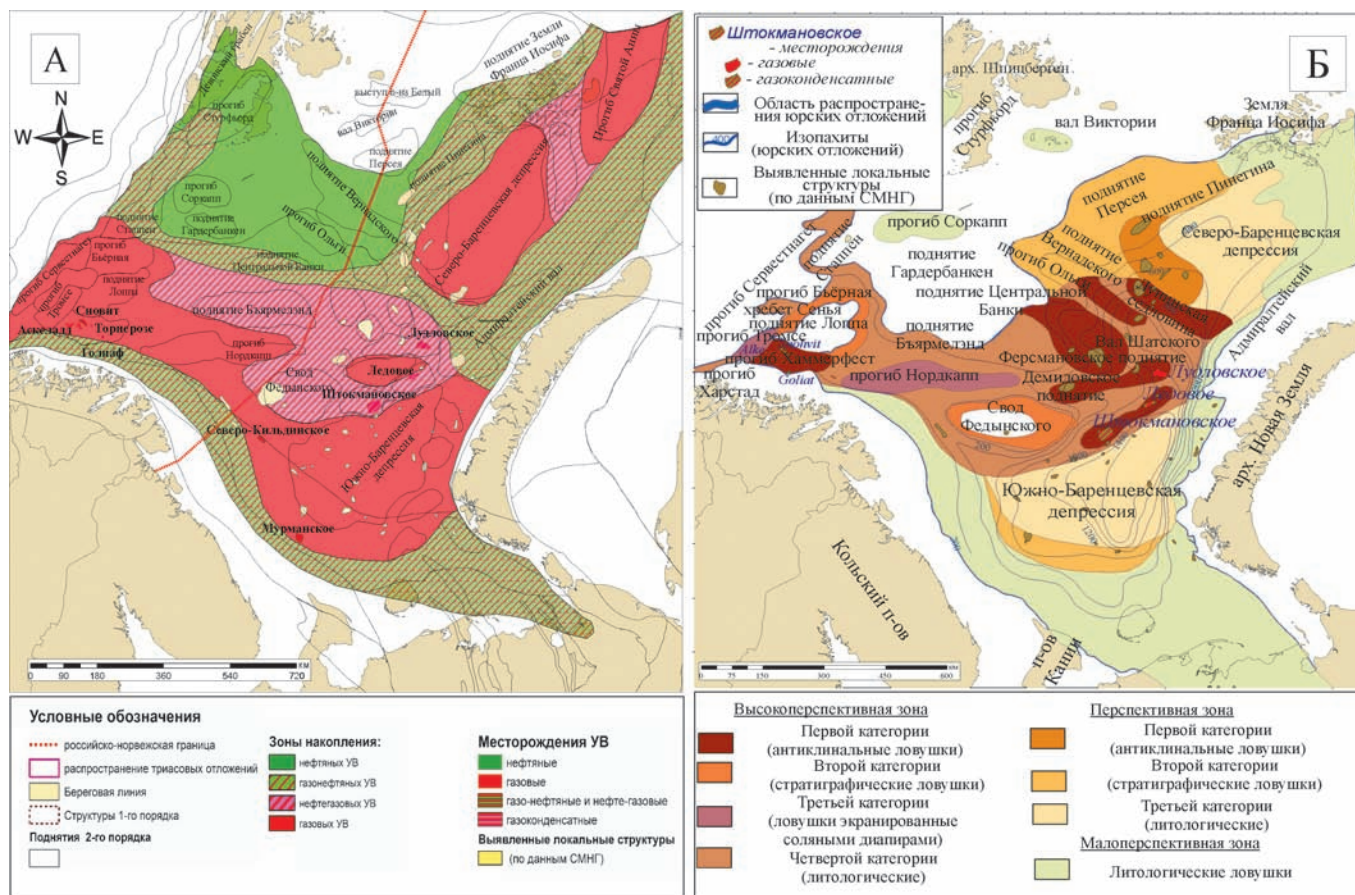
А

N
W E
S

Демидовский район
прогиб Стурфьорд
выступ-ны Белый
вал Виктории
поднятие Земли Франца Иосифа
прогиб Святой Анны
поднятие Персея
поднятие Пинегина
прогиб Соркапп
поднятие Гардербанкен
поднятие Вернадского
прогиб Ольги
Северо-Баренцевская депрессия
поднятие Стаппен
прогиб Сервестнагет
прогиб Бьёрная
поднятие Лоппа
прогиб Тромсе
поднятие Центральной Банки
Адмиралтейский вал
Сновит
Аскеладд
Торнерозе
Голиаф
поднятие Бъярмелэнд
прогиб Нордкапп
Лудловское
Свод Федынского
Ледовое
Штокмановское
Северо-Кильдинское
Южно-Баренцевская депрессия
Мурманское

0 90 180 360 540 720 КМ

Условные обозначения
российско-норвежская граница
распространение триасовых отложений
Береговая линия
Структуры 1-го порядка
Поднятия 2-го порядка

Зоны накопления:
нефтяных УВ
газонефтяных УВ
нефтегазовых УВ
газовых УВ

Месторождения УВ
нефтяные
газовые
газо-нефтяные и нефте-газовые
газоконденсатные
Выявленные локальные структуры
(по данным СМНГ)

Б

Штокмановское - месторождения
- газовые
- газоконденсатные
Область распространения юрских отложений
Изопахиты (юрских отложений)
Выявленные локальные структуры (по данным СМНГ)

арх. Шпицберген
прогиб Стурфьорд
вал Виктории
Земля Франца Иосифа
прогиб Соркапп
поднятие Персея
поднятие Пинегина
Северо-Баренцевская депрессия
поднятие Вернадского
прогиб Ольги
поднятие Гардербанкен
поднятие Центральной Банки
прогиб Сервестнагет
поднятие Стаппен
прогиб Бьёрная
хребет Сенья
поднятие Лоппа
прогиб Тромсе
прогиб Хаммерфест
прогиб Харстад
Snovit
Goliat
поднятие Бъярмелэнд
прогиб Нордкапп
Вал Шатского
Ферсмановское поднятие
Демидовское поднятие
Адмиралтейский вал
Лудловское
Ледовое
Штокмановское
Свод Федынского
Южно-Баренцевская депрессия
арх. Новая Земля
Кольский п-ов
п-ов Канин

0 75 150 300 450 600

Высокоперспективная зона
Первой категории (антиклинальные ловушки)
Второй категории (стратиграфические ловушки)
Третьей категории (ловушки экранированные соляными диапирами)
Четвертой категории (литологические)

Перспективная зона
Первой категории (антиклинальные ловушки)
Второй категории (стратиграфические ловушки)
Третьей категории (литологические)
Малоперспективная зона
Литологические ловушки